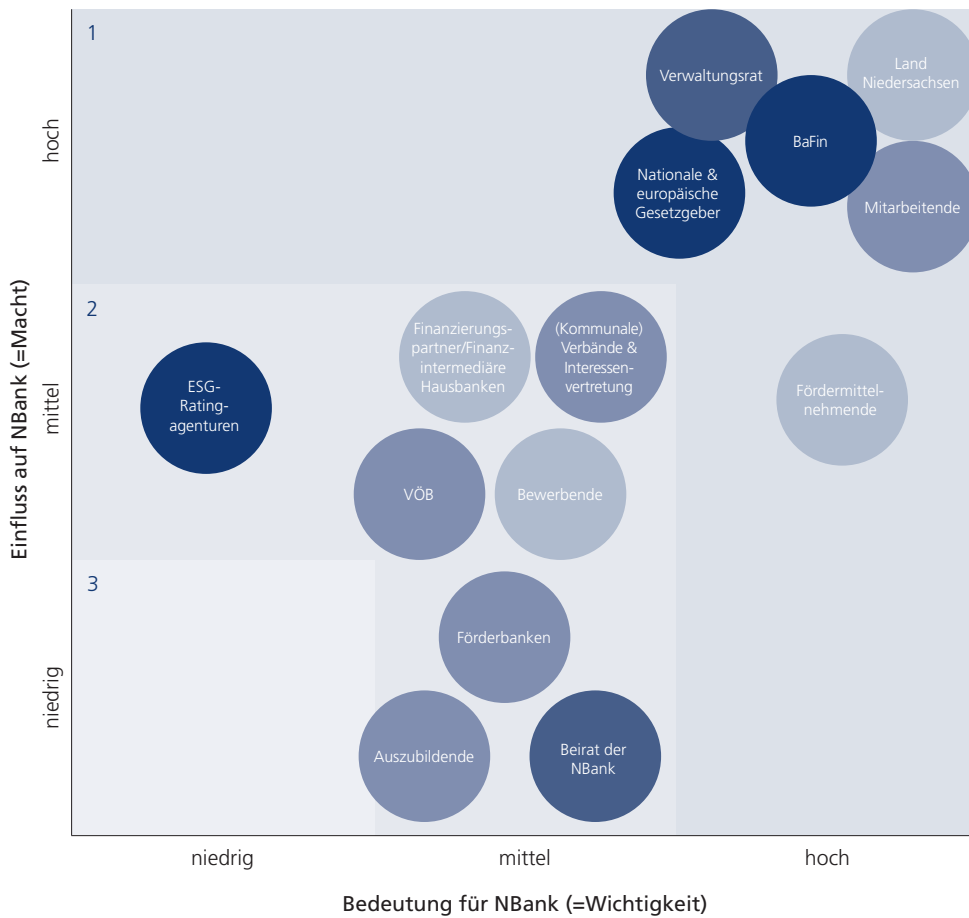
1

Verwaltungsrat

Land Niedersachsen

BaFin

Nationale & europäische Gesetzgeber

Mitarbeitende

2

Finanzierungspartner/Finanzintermediäre Hausbanken

(Kommunale) Verbände & Interessenvertretung

ESG-Rating-agenturen

Fördermittelnehmende

VÖB

Bewerbende

3

Förderbanken

Auszubildende

Beirat der NBank

hoch

mittel

niedrig

Einfluss auf NBank (=Macht)

niedrig

mittel

hoch

Bedeutung für NBank (=Wichtigkeit)